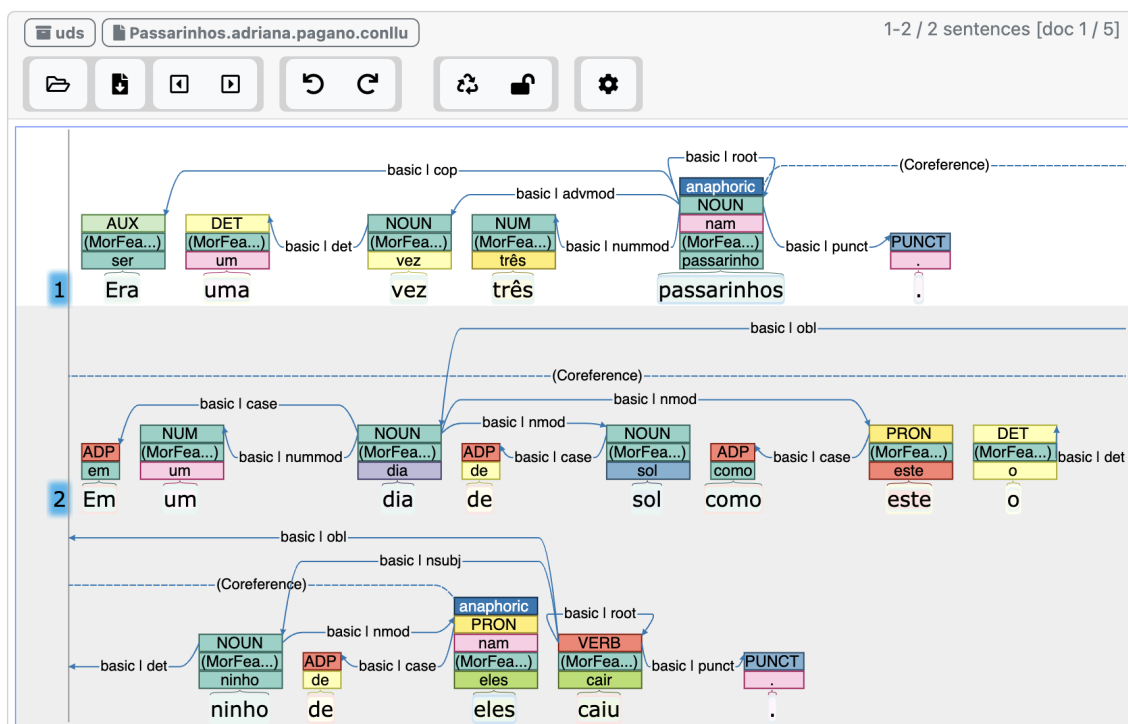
uds Passarinhos.adriana.pagano.conllu

1-2 / 2 sentences [doc 1 / 5]

basic | root
basic | cop
(Coreference)
basic | advmod
anaphoric
NOUN
nam
basic | det
basic | nummod
basic | punct

AUX
(MorFea...)
ser
Era

DET
(MorFea...)
um
uma

NOUN
(MorFea...)
vez
vez

NUM
(MorFea...)
três
três

(MorFea...)
passarinho
passarinhos

PUNCT
.
.

1

basic | obl
(Coreference)
basic | case
basic | nmod
basic | nmod
basic | nummod
basic | case
basic | case
basic | det

ADP
em
Em

NUM
(MorFea...)
um
um

NOUN
(MorFea...)
dia
dia

ADP
de
de

NOUN
(MorFea...)
sol
sol

ADP
como
como

PRON
(MorFea...)
este
este

DET
(MorFea...)
o
o

2

basic | obl
basic | nsubj
(Coreference)
anaphoric
PRON
nam
basic | root
basic | nmod
basic | det
basic | case
basic | punct

NOUN
(MorFea...)
ninho
ninho

ADP
de
de

(MorFea...)
eles
eles

VERB
(MorFea...)
cair
caiu

PUNCT
.
.